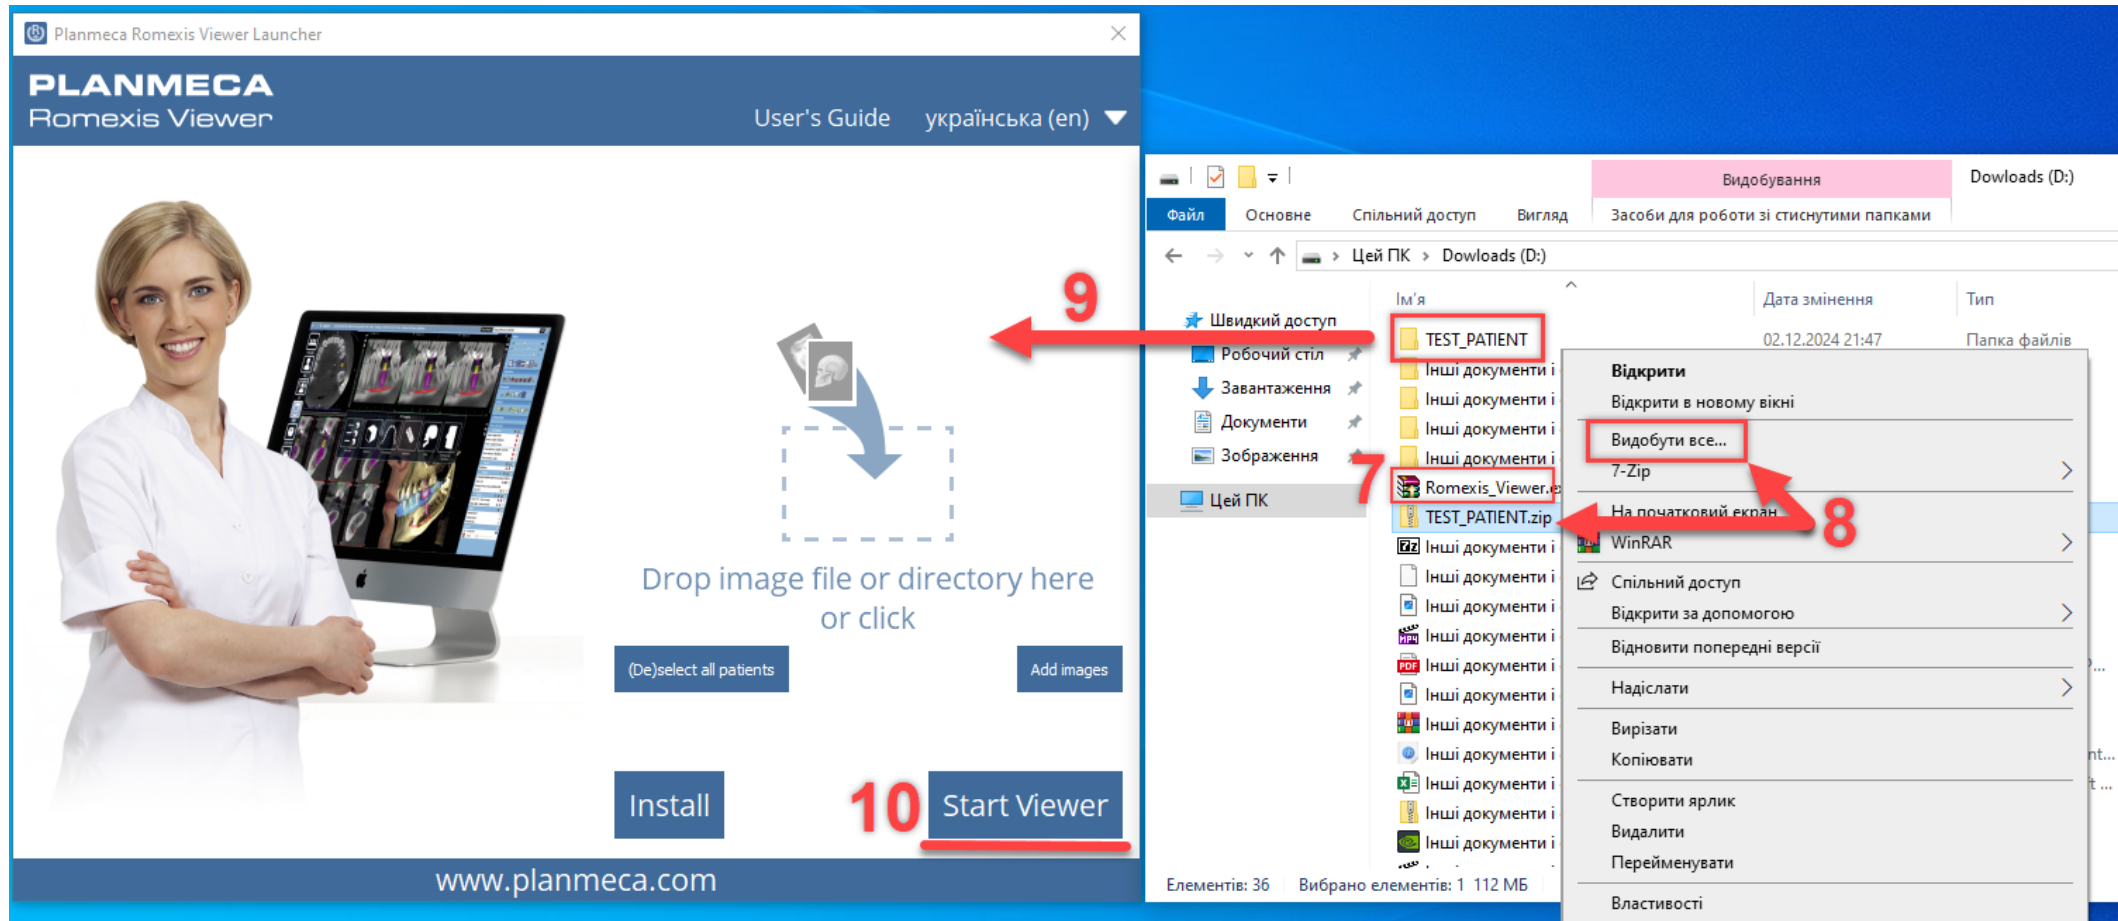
Planmeca Romexis Viewer Launcher

PLANMECA
Romexis Viewer

User's Guide українська (en)

Drop image file or directory here or click

(De)select all patients

Add images

Install

Start Viewer

www.planmeca.com

9

10

Видобування

Dowloads (D:)

Файл Основне Спільний доступ Вигляд Засоби для роботи зі стиснутими папками

Цей ПК › Dowloads (D:)

Ім'я

Дата змінення

Тип

Швидкий доступ
Робочий стіл
Завантаження
Документи
Зображення
Цей ПК

TEST_PATIENT

02.12.2024 21:47

Папка файлів

Інші документи і
Інші документи і
Інші документи і
Інші документи і
Romexis_Viewer.e
TEST_PATIENT.zip
Інші документи і
Інші документи і
Інші документи і
Інші документи і
Інші документи і
Інші документи і
Інші документи і
Інші документи і
Інші документи і
Інші документи і
Інші документи і

7

8

Відкрити
Відкрити в новому вікні
Видобути все...
7-Zip
На початковий екран
WinRAR
Спільний доступ
Відкрити за допомогою
Відновити попередні версії
Надіслати
Вирізати
Копіювати
Створити ярлик
Видалити
Перейменувати
Властивості

Елементів: 36 Вибрано елементів: 1 112 МБ